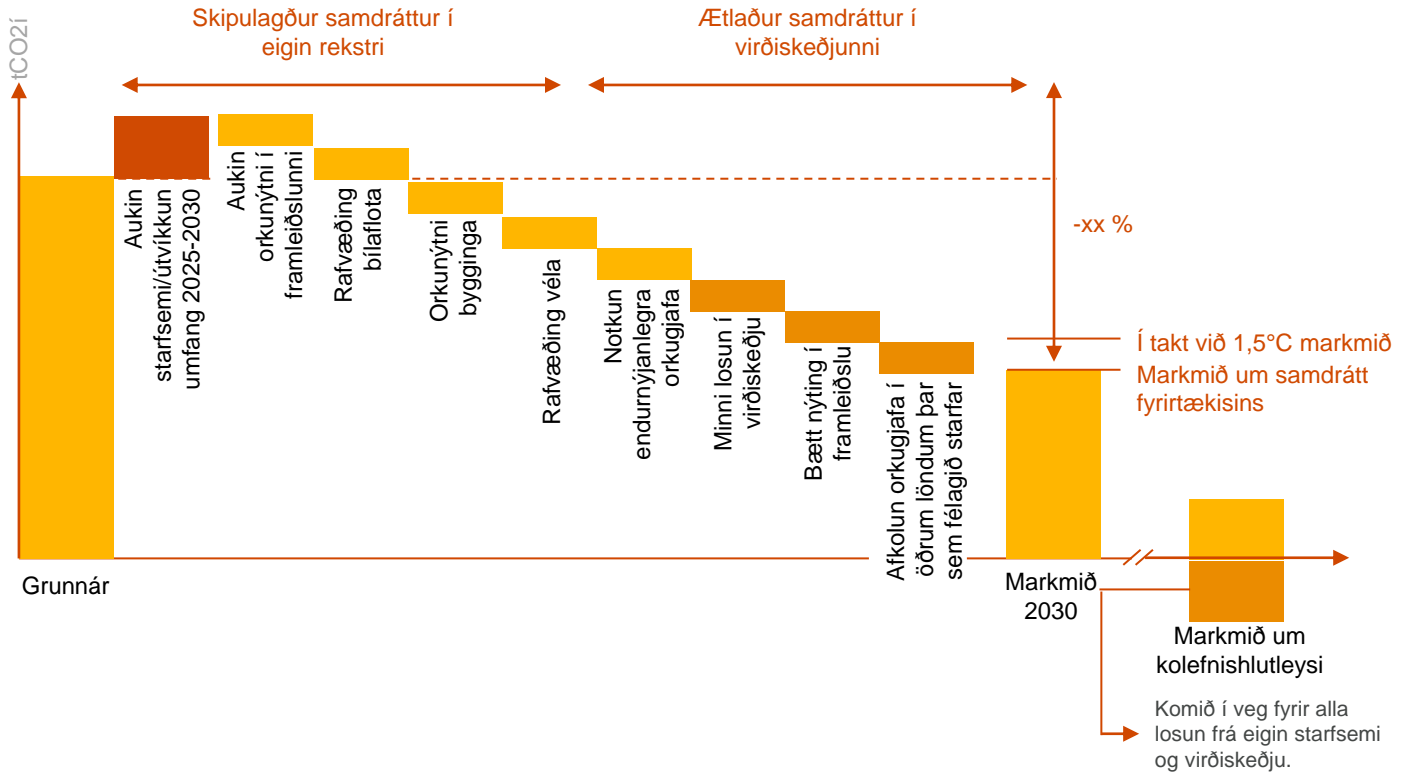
tCO2í

Skipulagður samdráttur í eigin rekstri

Ætlaður samdráttur í virðiskeðjunni

Aukin starfsemi/útvíkkun umfang 2025-2030

Aukin orkunýtni í framleiðslunni

Rafvæðing bílaflota

Orkunýtni bygginga

Rafvæðing véla

Notkun endurnýjanlegra orkugjafa

Minni losun í virðiskeðju

Bætt nýting í framleiðslu

Afkolun orkugjafa í öðrum löndum þar sem félagið starfar

-xx %

Í takt við 1,5°C markmið

Markmið um samdrátt fyrirtækisins

Grunnár

Markmið 2030

Markmið um kolefnishlutleysi

Komið í veg fyrir alla losun frá eigin starfsemi og virðiskeðju.